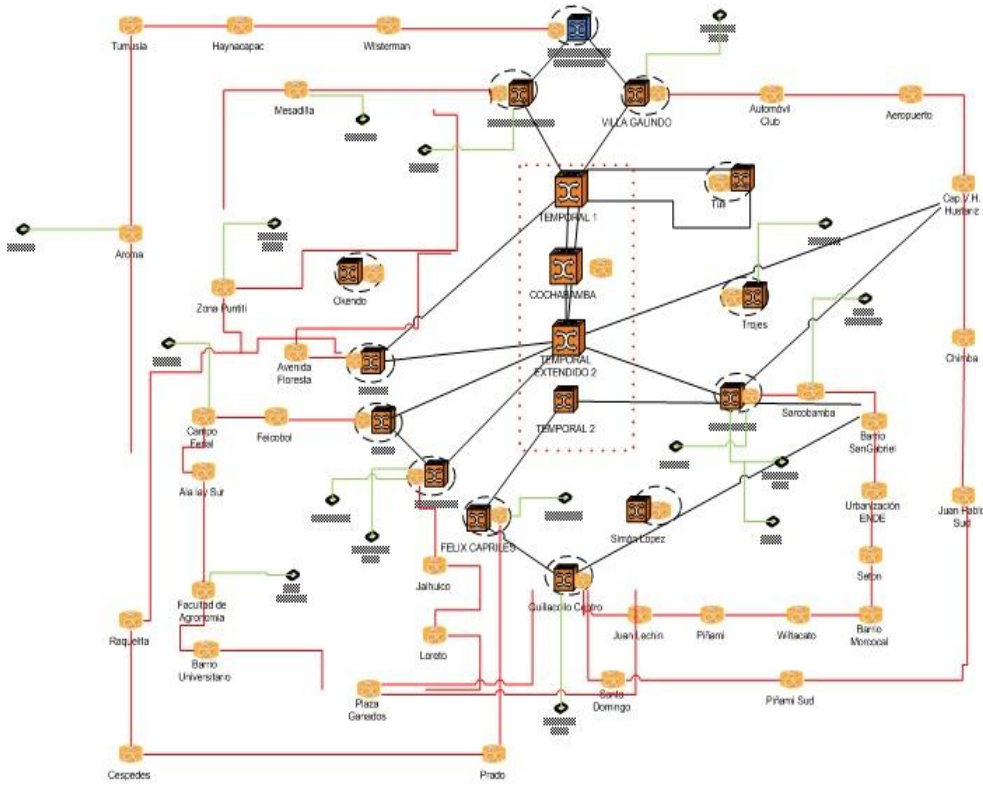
Tumusla
Haynacapac
Wisterman
Mesadilla
VILLA GALINDO
Automóvil Club
Aeropuerto
Aroma
TEMPORAL 1
Tuti
Cap. V.H. Hustenz
Zona Puntiti
Okendo
COCHABAMBA
Trojes
Avenida Floresta
TEMPORAL EXTENDIDO 2
Chimba
Cantoo Fetal
Feicobol
TEMPORAL 2
Sarcobamba
Barrio SanGabriel
Ala lay Sur
Urbanización ENDE
FELIX CAPRILES
Simón López
Juan Rabia Sud
Setón
Jaihuico
Facultad de Agronomia
Quillacollo Centro
Raquelita
Juan Lechin
Piñami
Wiltacato
Barrio Morococal
Loreto
Barrio Universitario
Plaza Ganados
Santo Domingo
Piñami Sud
Cespedes
Prado